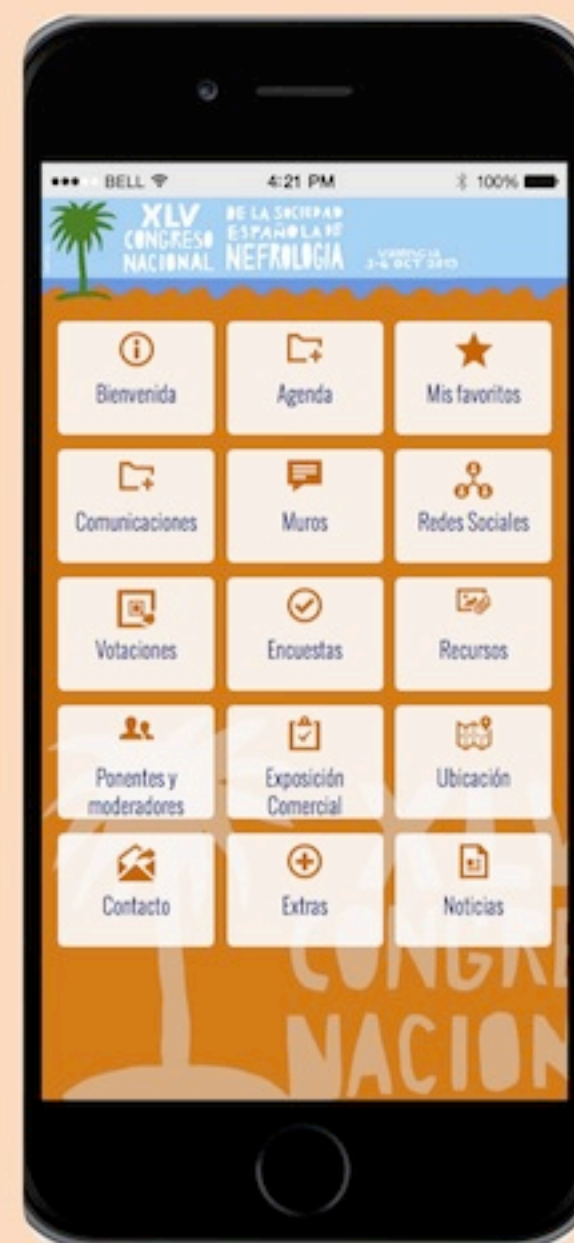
••••• BELL 4:21 PM 100%

XLV CONGRESO NACIONAL DE LA SOCIEDAD ESPAÑOLA DE NEFROLOGÍA VALENCIA 2-6 OCT 2015

Bienvenida

Agenda

Mis favoritos

Comunicaciones

Muros

Redes Sociales

Votaciones

Encuestas

Recursos

Ponentes y moderadores

Exposición Comercial

Ubicación

Contacto

Extras

Noticias

XLV CONGRE NACION